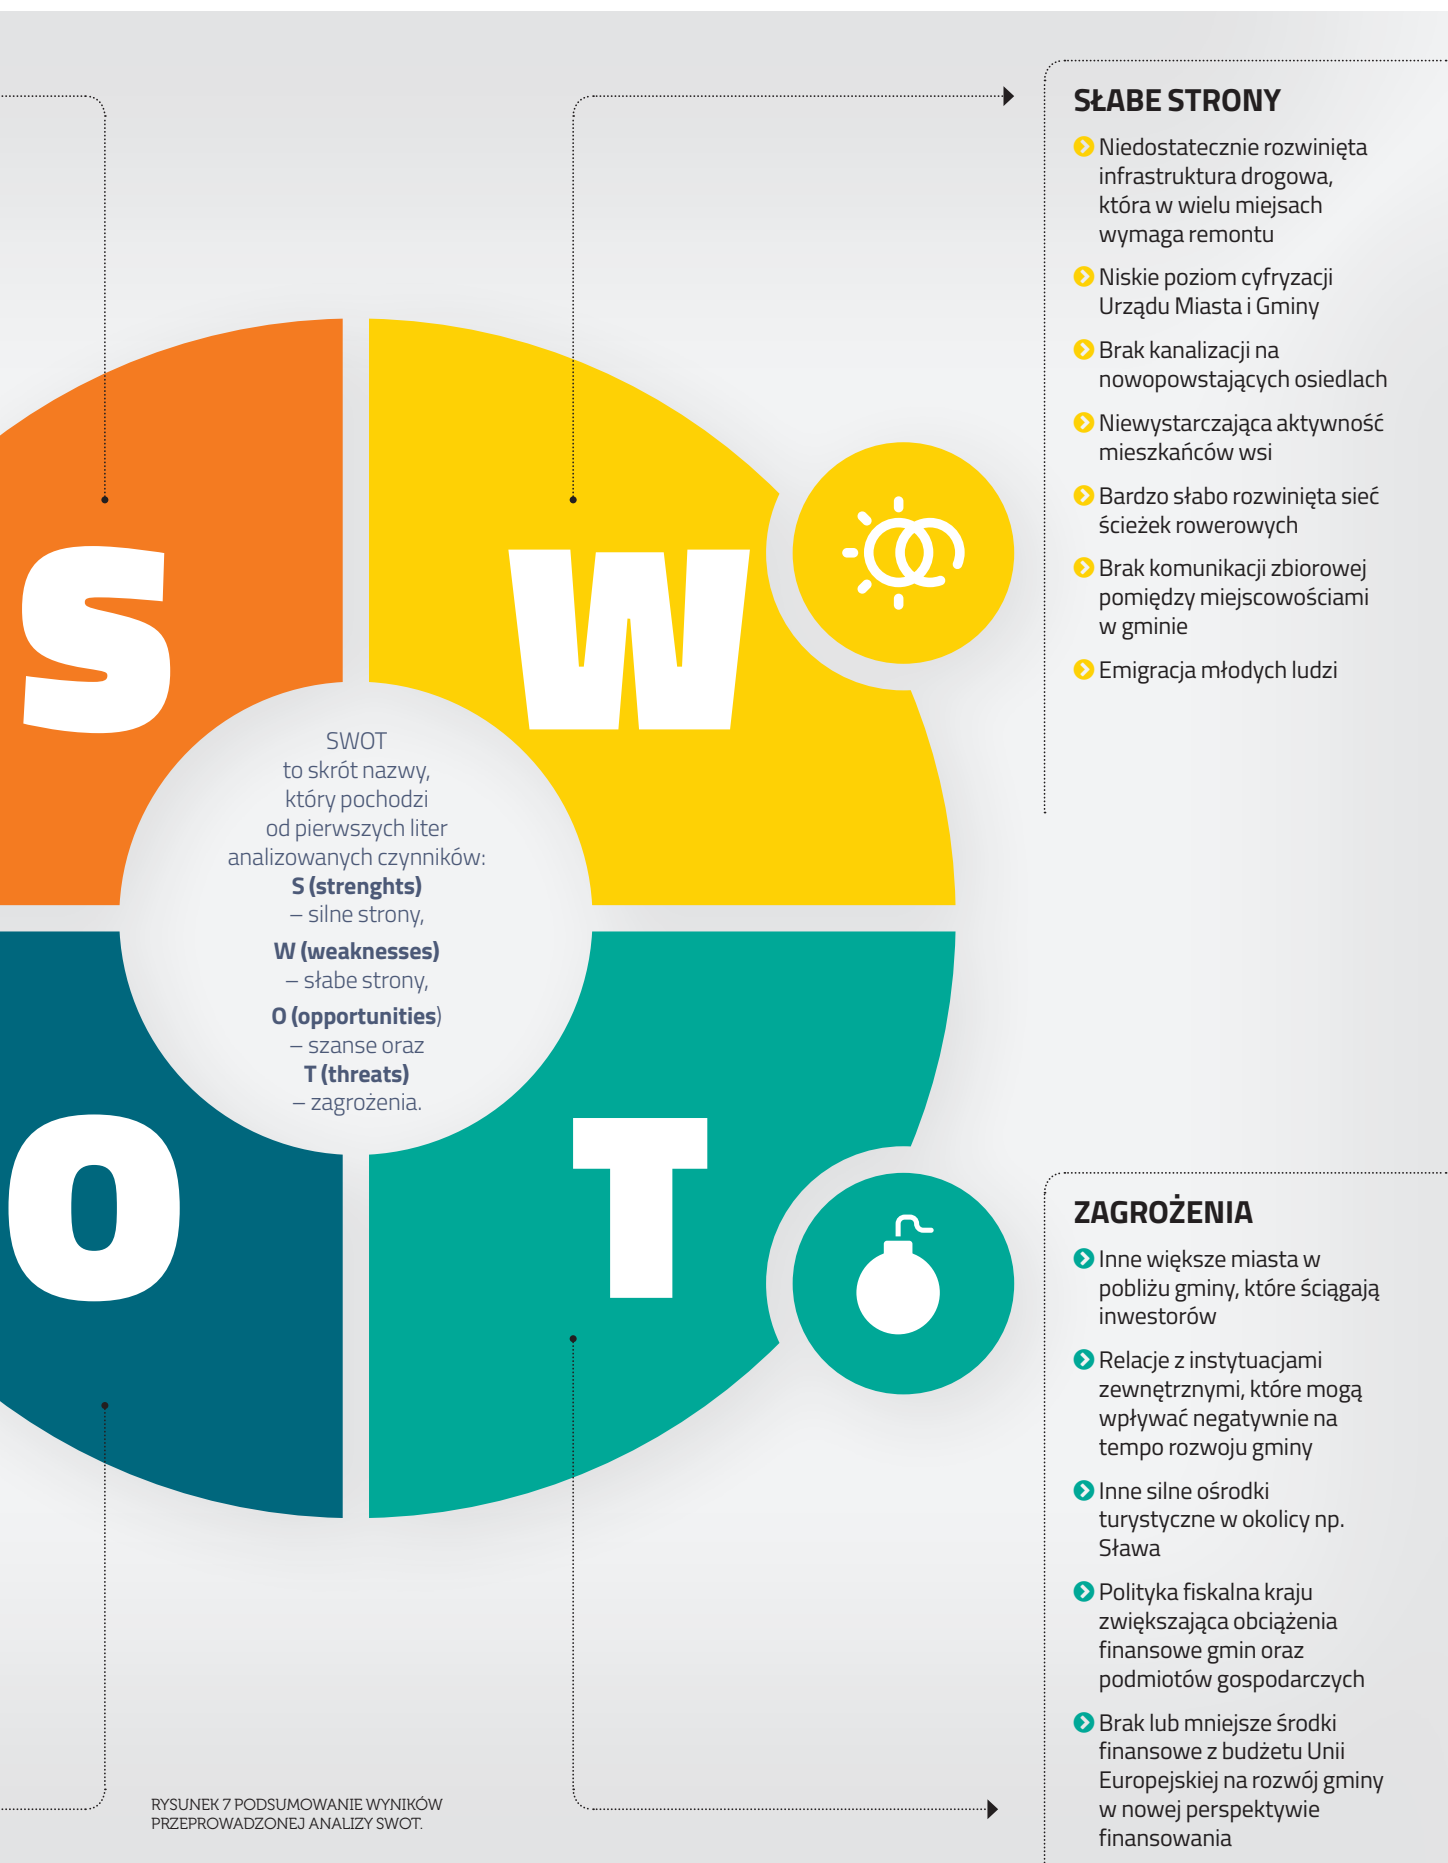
SŁABE STRONY

Niedostatecznie rozwinięta infrastruktura drogowa, która w wielu miejsach wymaga remontu

Niskie poziom cyfryzacji Urządu Miasta i Gminy

Brak kanalizacji na nowopowstających osiedlach

Niewystarczająca aktywność mieszkańców wsi

Bardzo słabo rozwinięta sieć ścieżek rowerowych

Brak komunikacji zbiorowej pomiędzy miejscowościami w gminie

Emigracja młodych ludzi

S

W

SWOT to skrót nazwy, który pochodzi od pierwszych liter analizowanych czynników: **S (strenghts)** – silne strony, **W (weaknesses)** – słabe strony, **O (opportunities)** – szanse oraz **T (threats)** – zagrożenia.

O

T

ZAGROŻENIA

Inne większe miasta w pobliżu gminy, które ściągają inwestorów

Relacje z instytuacjami zewnętrznymi, które mogą wpływać negatywnie na tempo rozwoju gminy

Inne silne ośrodki turystyczne w okolicy np. Sława

Polityka fiskalna kraju zwiększająca obciążenia finansowe gmin oraz podmiotów gospodarczych

Brak lub mniejsze środki finansowe z budżetu Unii Europejskiej na rozwój gminy w nowej perspektywie finansowania

RYSUNEK 7 PODSUMOWANIE WYNIKÓW PRZEPROWADZONEJ ANALIZY SWOT.